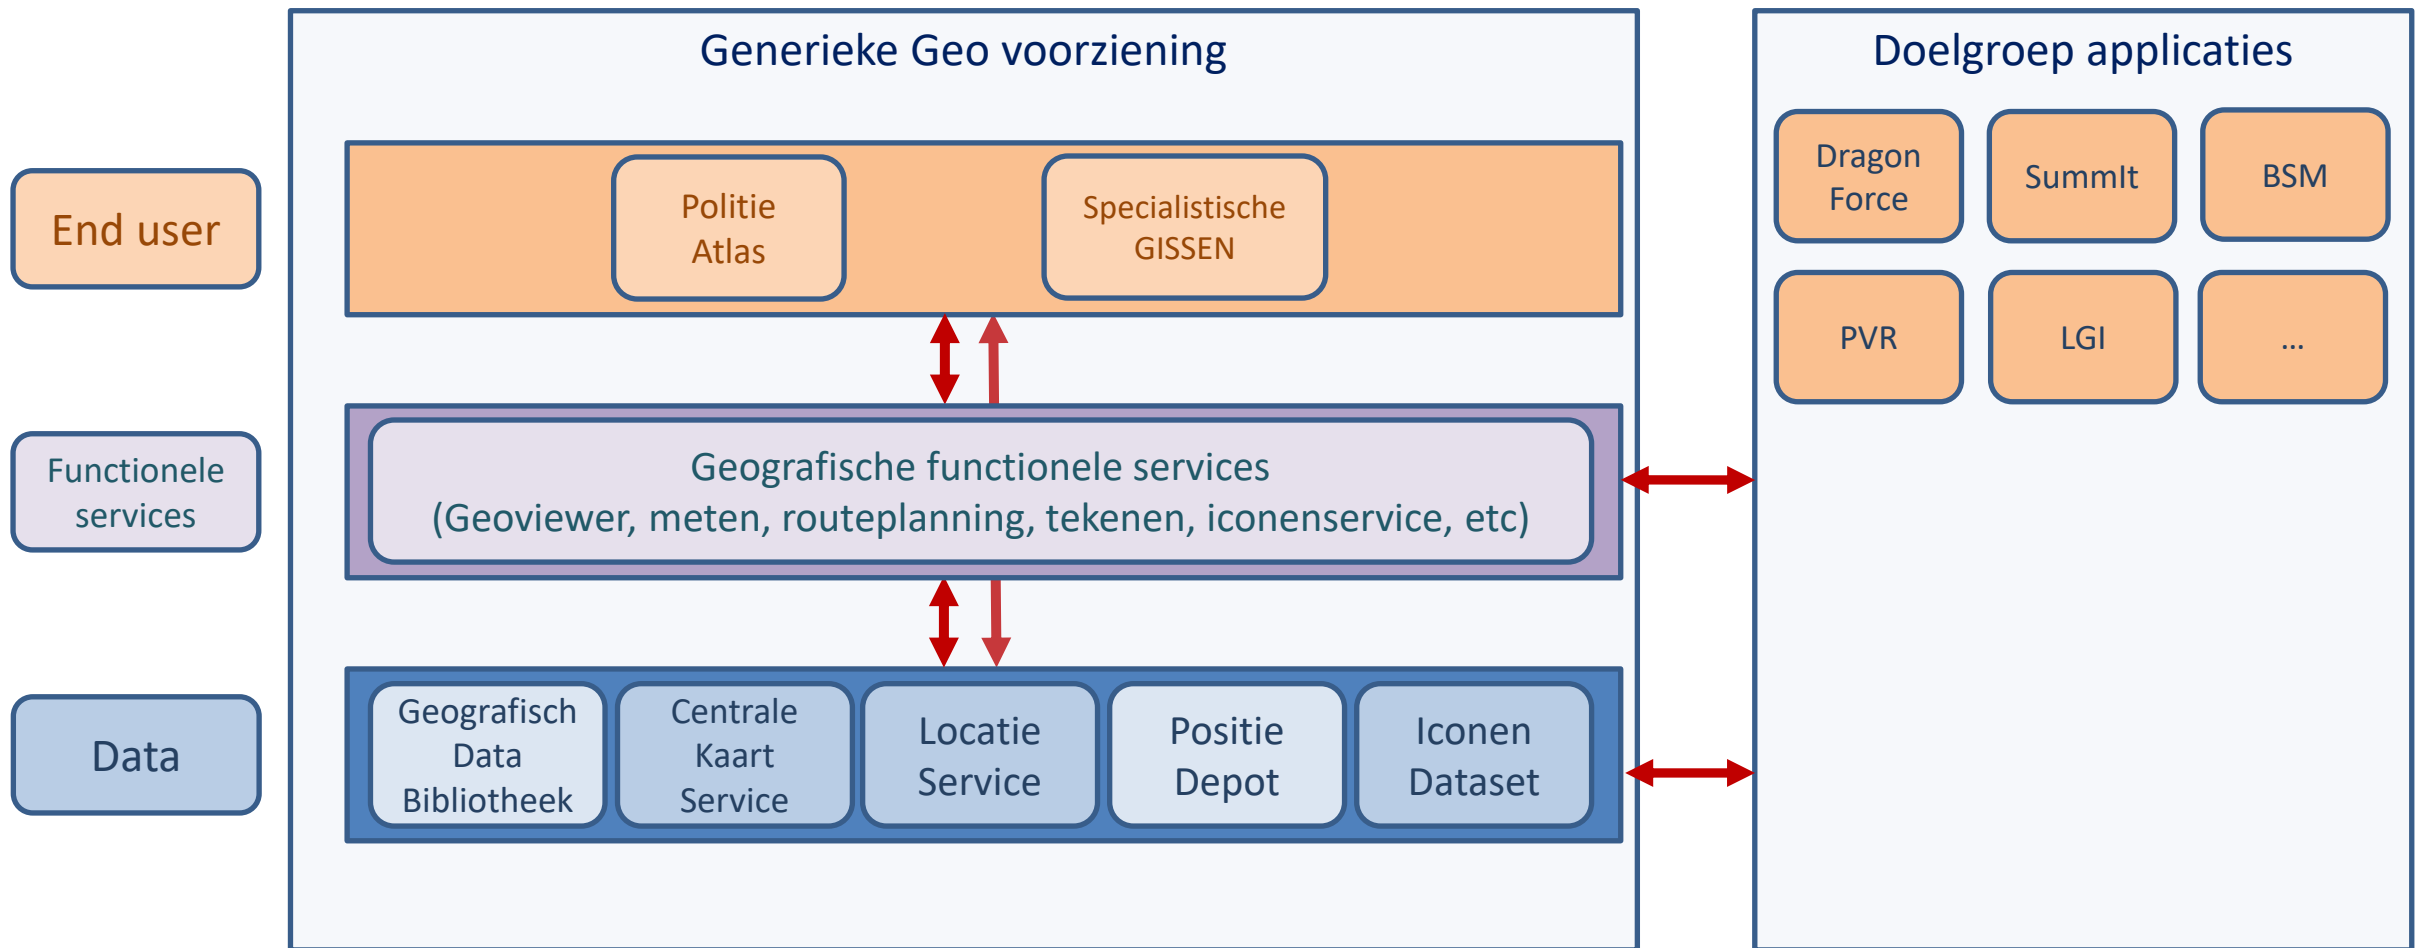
End user

Functionele services

Data

Generieke Geo voorziening

Politie Atlas

Specialistische GISSEN

Geografische functionele services
(Geoviewer, meten, routeplanning, tekenen, iconenservice, etc)

Geografisch Data Bibliotheek

Centrale Kaart Service

Locatie Service

Positie Depot

Iconen Dataset

Doelgroep applicaties

Dragon Force

SummIt

BSM

PVR

LGI

...